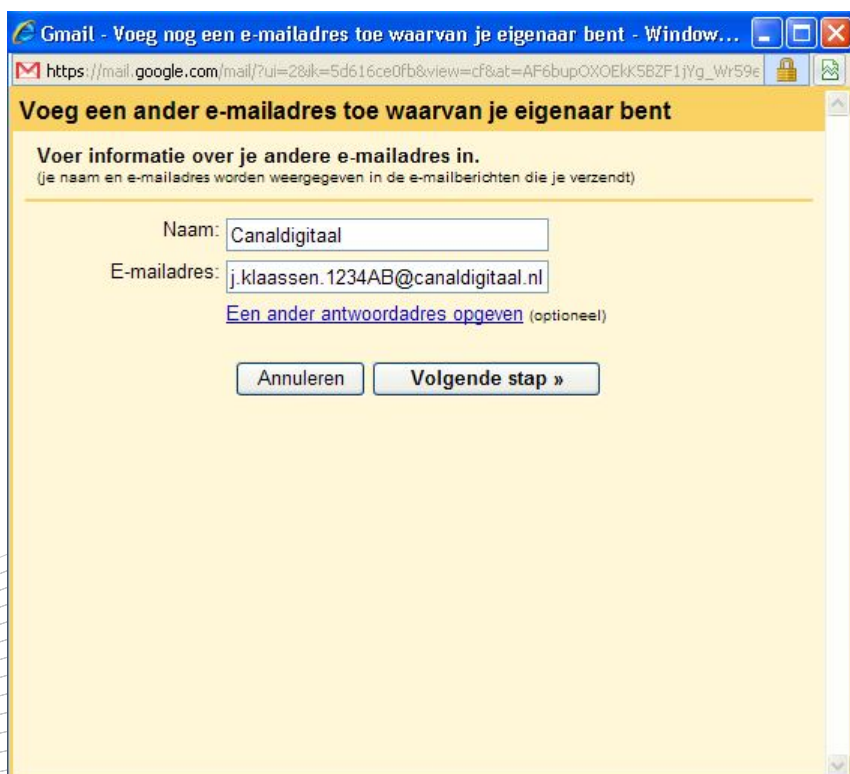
Gmail - Voeg nog een e-mailadres toe waarvan je eigenaar bent - Window...

https://mail.google.com/mail/?ui=2&ik=5d616ce0fb&view=cf&at=AF6bupOXOEkK5BZF1jYg_Wr59e

Voeg een ander e-mailadres toe waarvan je eigenaar bent

Voer informatie over je andere e-mailadres in.
(je naam en e-mailadres worden weergegeven in de e-mailberichten die je verzendt)

Naam: Canaldigitaal

E-mailadres: j.klaassen.1234AB@canaldigitaal.nl

Een ander antwoordadres opgeven (optioneel)

Annuleren

Volgende stap »